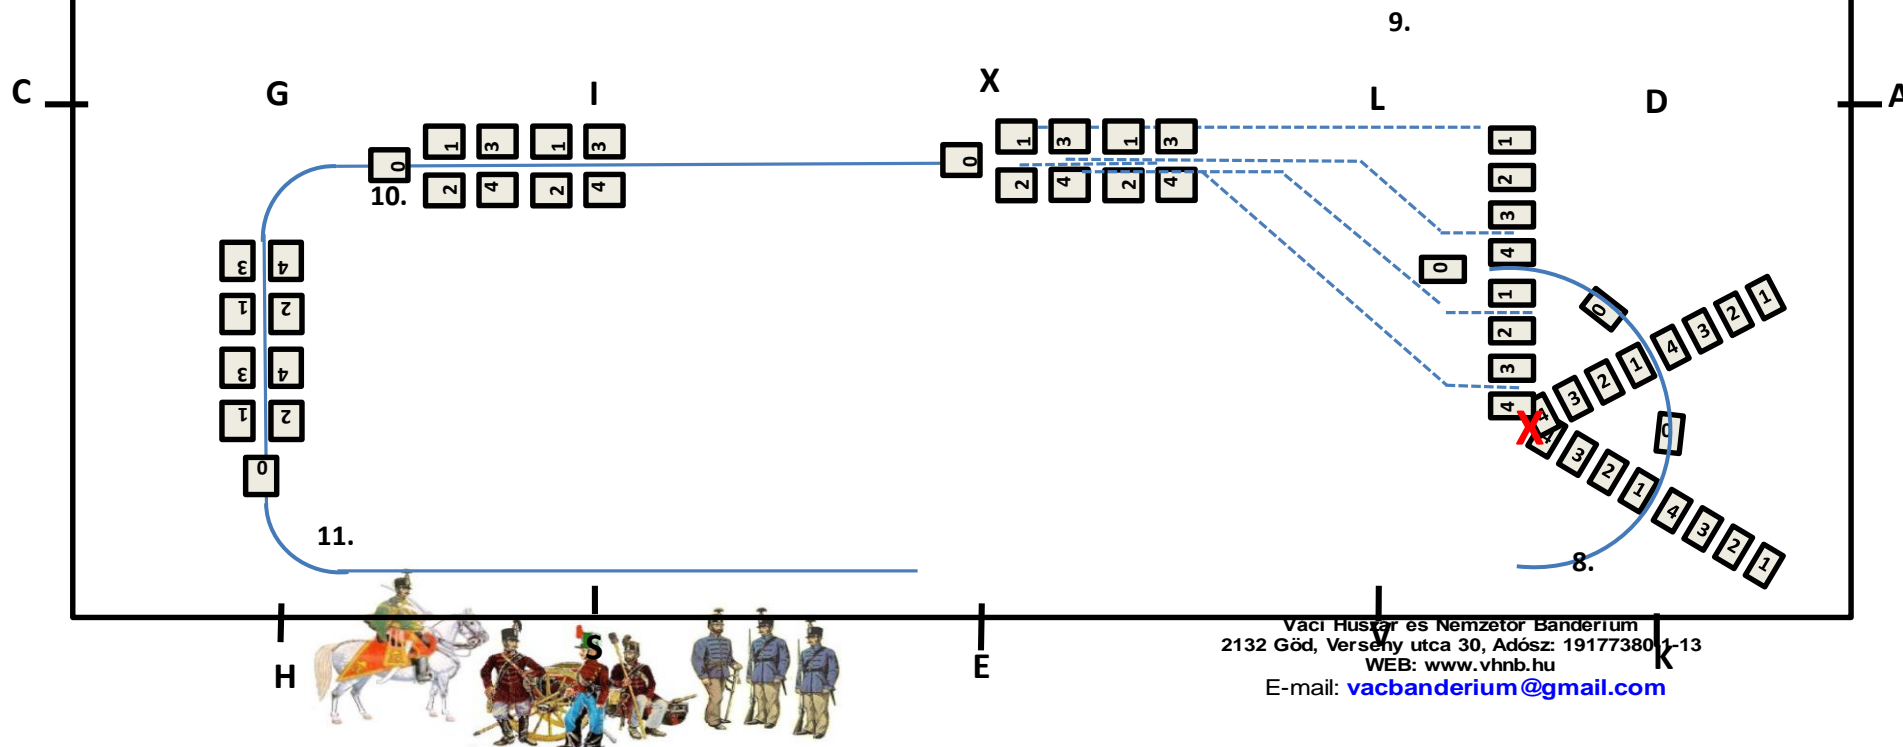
9.

C G I X L D A

0 1 3 1 3
10. 2 4 2 4

0 1 3 1 3
2 4 2 4

1
2
3
4
0
1
2
3
4

3 4
1 2
3 4
1 2
0

0
1 2 3 4 1 2 3 4
0
1 2 3 4 1 2 3 4

X

11.

8.

H S E V K

Váci Huszár és Nemzetőr Bandérium
2132 Göd, Versény utca 30, Adósz: 19177380-1-13
WEB: www.vhnb.hu
E-mail: vacbanderium@gmail.com